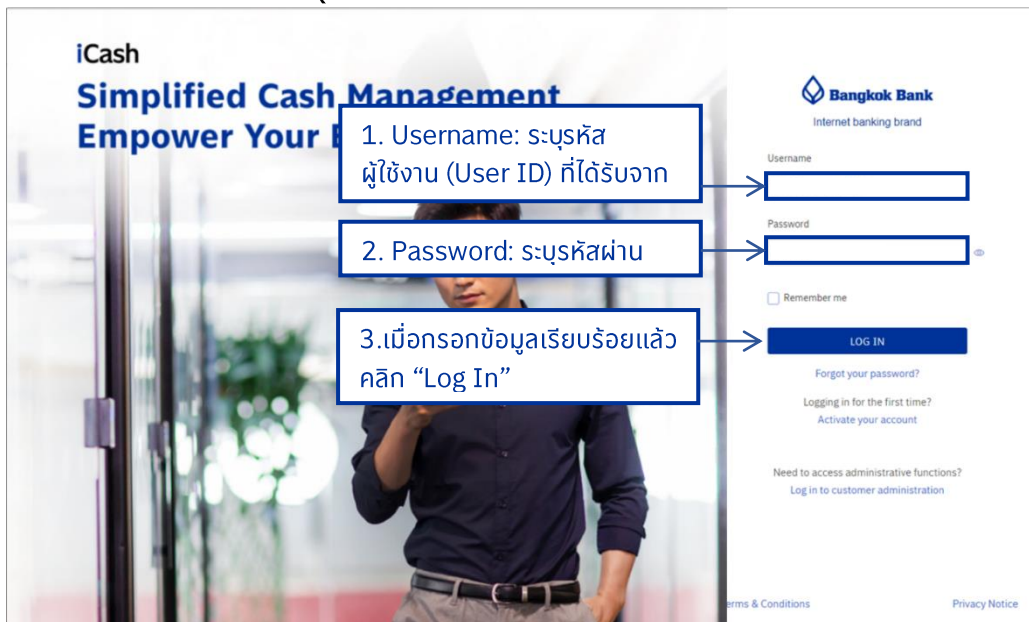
iCash
Simplified Cash Management
Empower Your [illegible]

1. Username: ระบุรหัสผู้ใช้งาน (User ID) ที่ได้รับจาก

2. Password: ระบุรหัสผ่าน

3.เมื่อกรอกข้อมูลเรียบร้อยแล้ว คลิก “Log In”

Bangkok Bank
Internet banking brand

Username

Password

Remember me

LOG IN

Forgot your password?

Logging in for the first time?
Activate your account

Need to access administrative functions?
Log in to customer administration

erms & Conditions

Privacy Notice